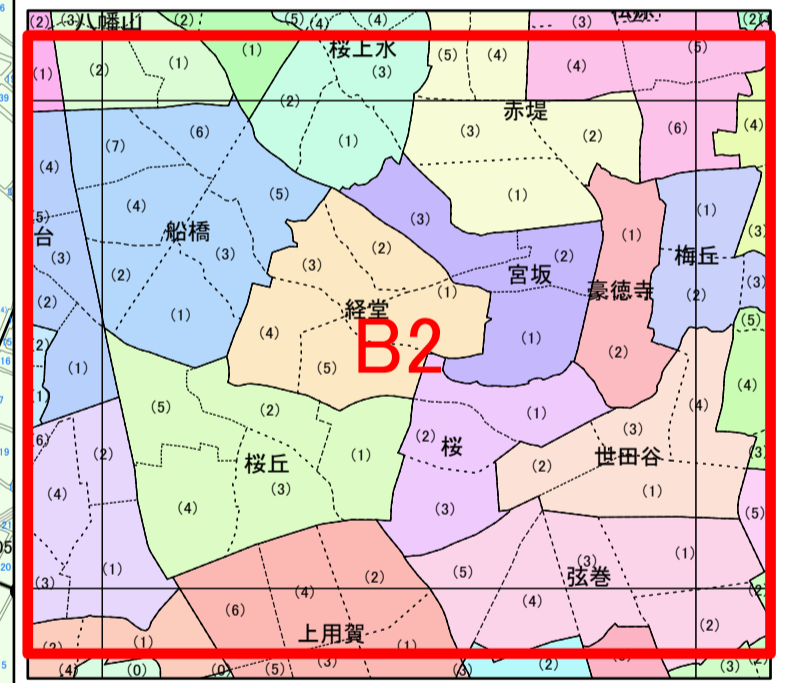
(2) (3) 八幡山 (2) (5) (4) (3) (2)

(1) 桜上水 (5) (4) (5)
(1) (2) (1) (3) (4)
(2)
赤堤
(6) (3) (2) (6) (4)
(7)
(4) (5) (1)
(5) (4) (3) (1)
台 船橋 (3) (2) (1) 梅丘 (3)
(3) (2) (3) 宮坂 豪徳寺
(2) (1) 経堂 (1) (2) (3)
(2) (1)
(4) B2 (1) (5)
(1) (5) (2)
(1) (4)
(5) (2) (1)
(6) (2) (3)
(2) 桜丘 (1) (2) 桜 世田谷 (3)
(4) (3) (1)
(4) (3) (5)
(1) (3) (1)
(5) 弦巻
(3) (4) (2)
(6) (4) (2)
(2) (1) 上用賀 (2) (2)
(4) (0) (0) (5) (2) (3) (2)